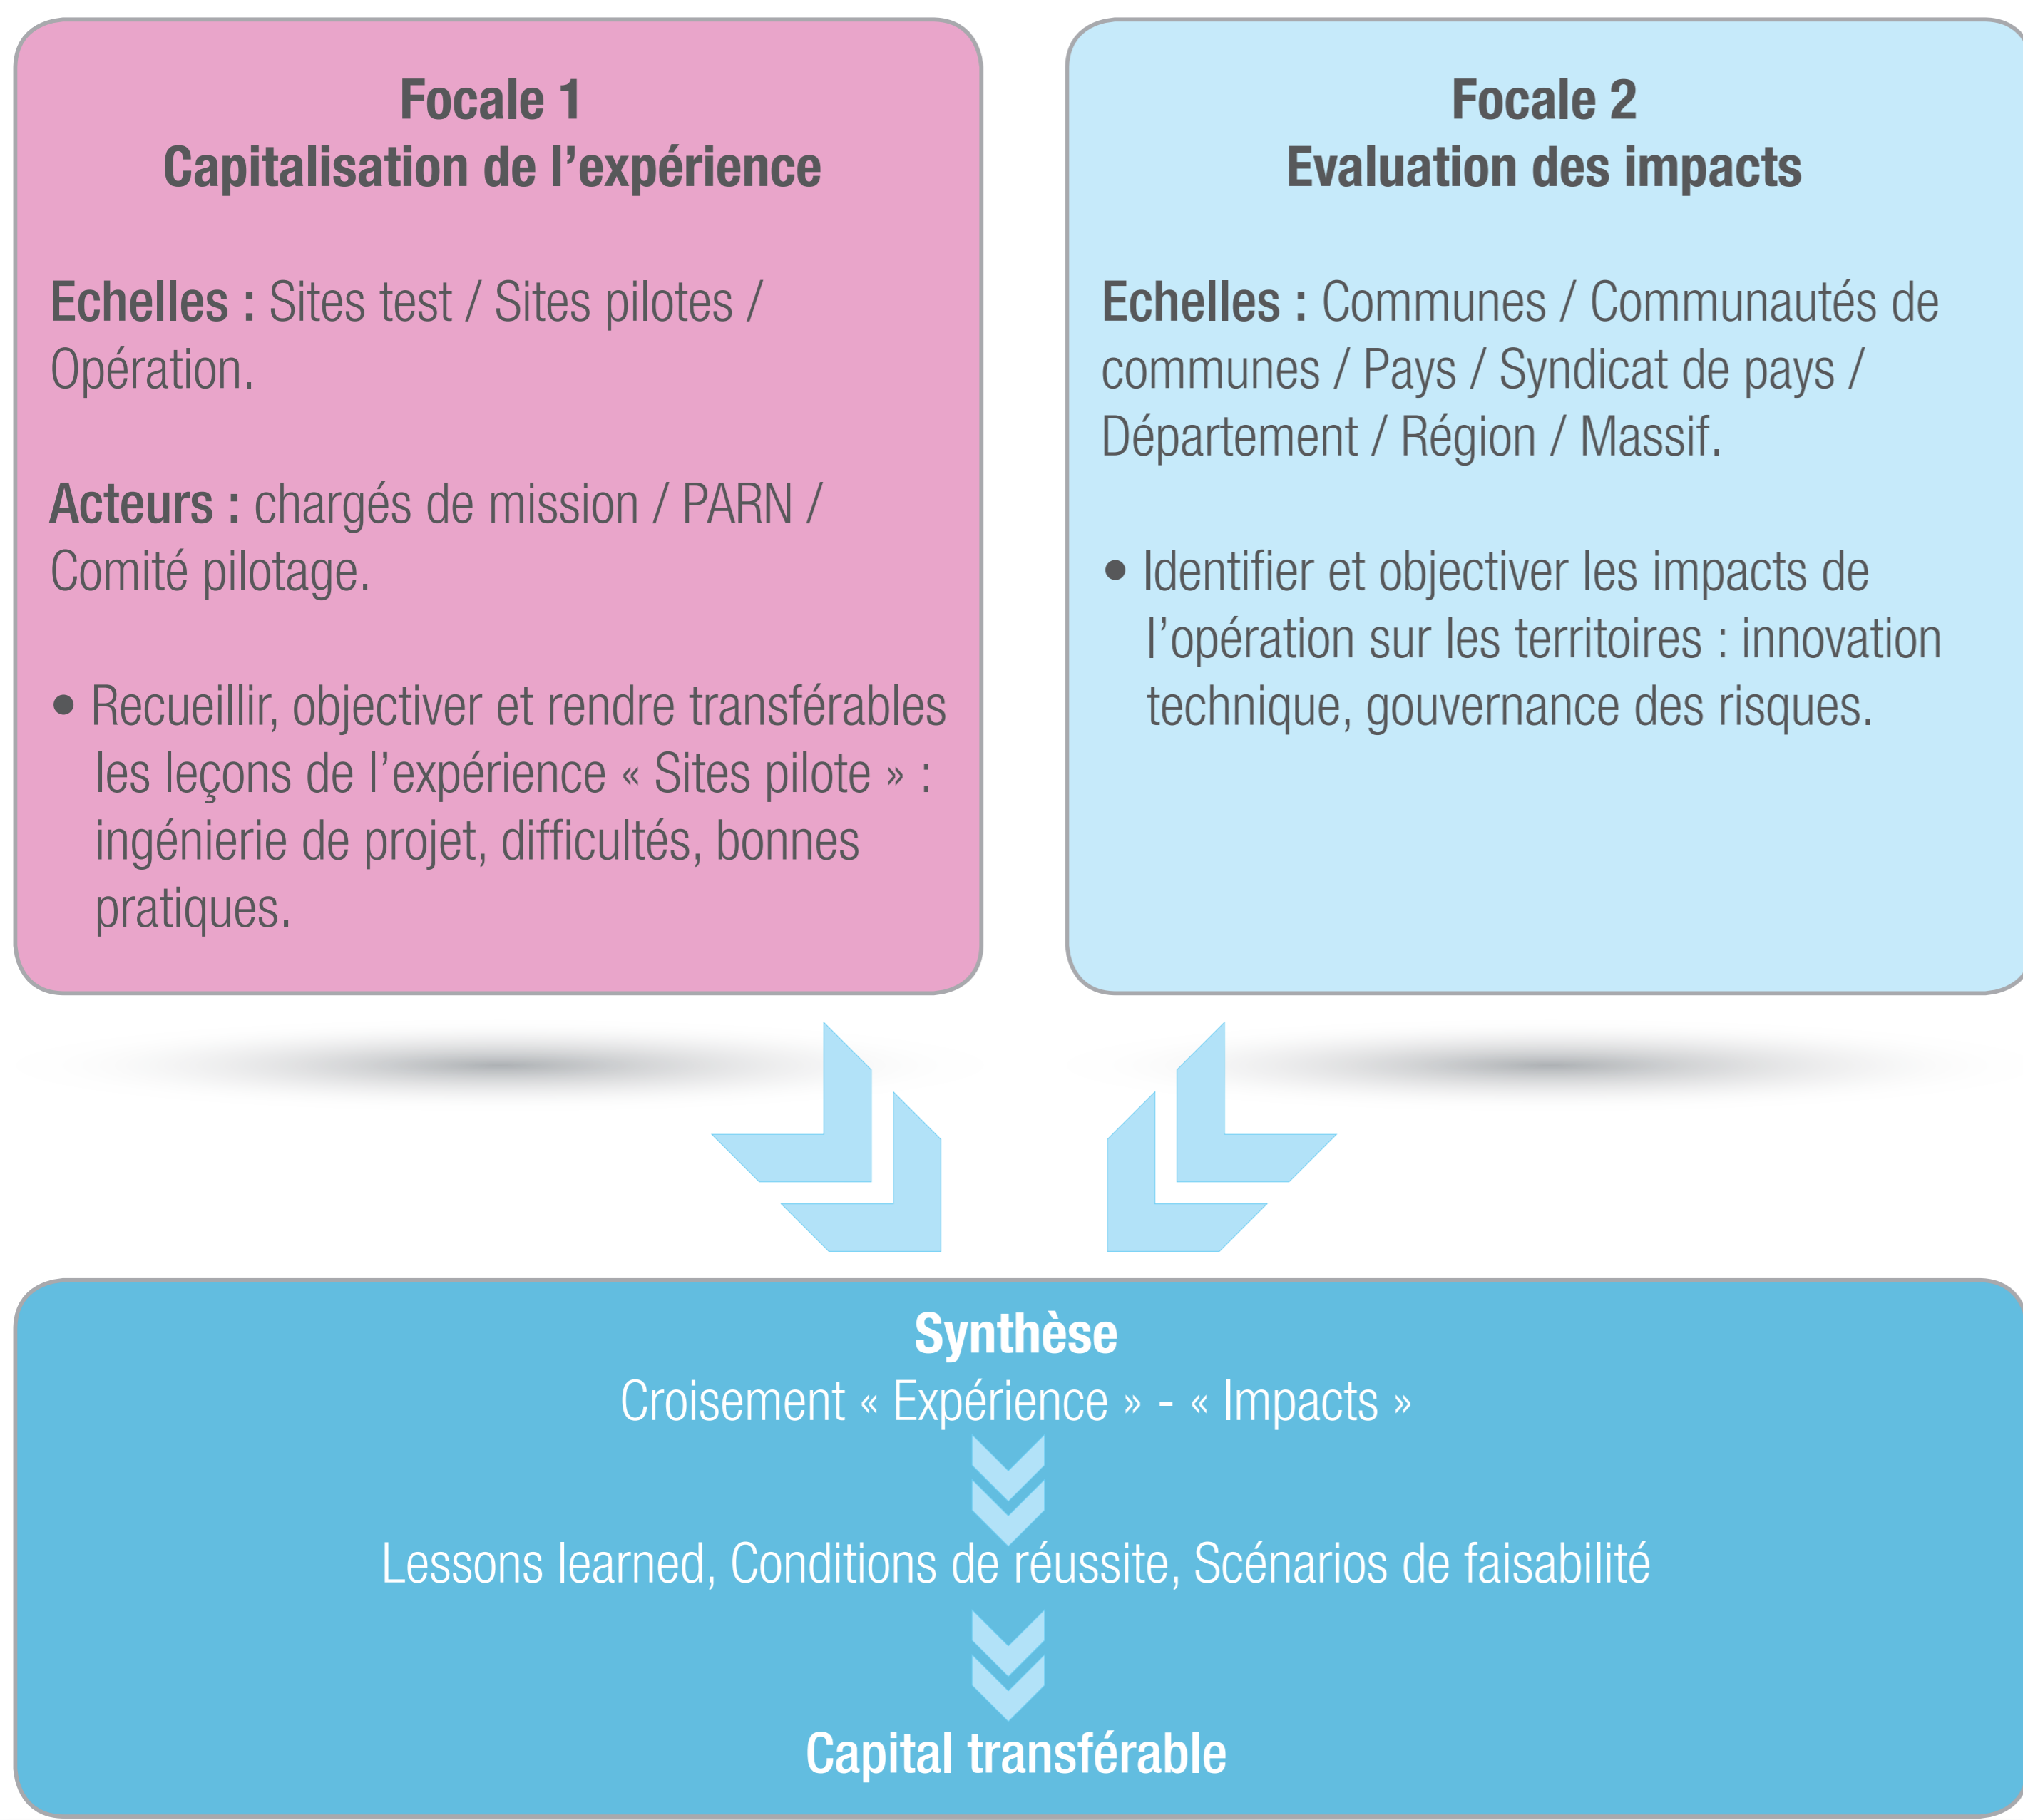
Focale 1
Capitalisation de l’expérience

Echelles : Sites test / Sites pilotes / Opération.

Acteurs : chargés de mission / PARN / Comité pilotage.

• Recueillir, objectiver et rendre transférables les leçons de l’expérience « Sites pilote » : ingénierie de projet, difficultés, bonnes pratiques.

Focale 2
Evaluation des impacts

Echelles : Communes / Communautés de communes / Pays / Syndicat de pays / Département / Région / Massif.

• Identifier et objectiver les impacts de l’opération sur les territoires : innovation technique, gouvernance des risques.

Synthèse
Croisement « Expérience » - « Impacts »

Lessons learned, Conditions de réussite, Scénarios de faisabilité

Capital transférable